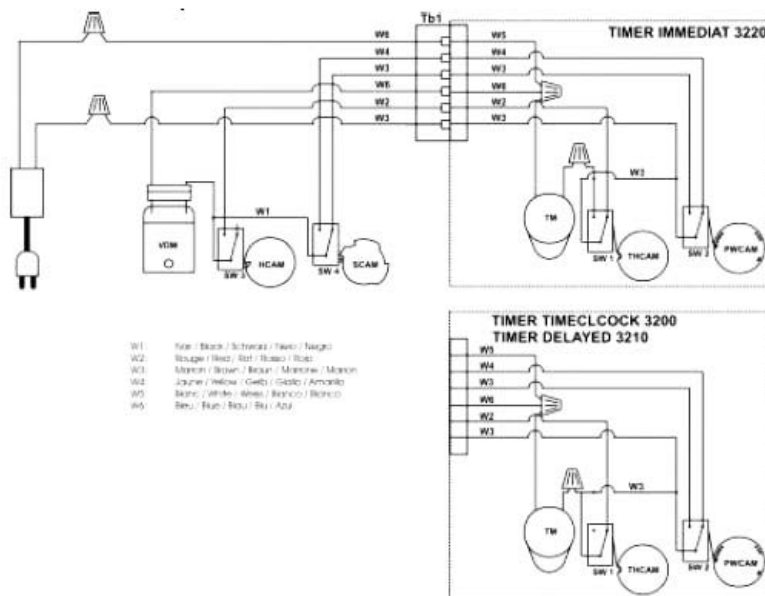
Tb1

TIMER IMMEDIAT 3220

W6
W4
W3
W5
W2
W3

W5
W4
W3
W6
W2
W3

W2

W1

VDM

SW 3
HCAM

SW 4
SCAM

TM

SW 1
THCAM

SW 2
PWCAM

W1 : Noir / Black / Schwarz / Nero / Negro
W2 : Rouge / Red / Rot / Rosso / Rojo
W3 : Marron / Brown / Braun / Marrone / Marron
W4 : Jaune / Yellow / Gelb / Giallo / Amarillo
W5 : Blanc / White / Weiss / Bianco / Blanco
W6 : Bleu / Blue / Blau / Blu / Azul

TIMER TIMECLCOCK 3200
TIMER DELAYED 3210

W5
W4
W3
W6
W2
W3

W3

TM

SW 1
THCAM

SW 2
PWCAM